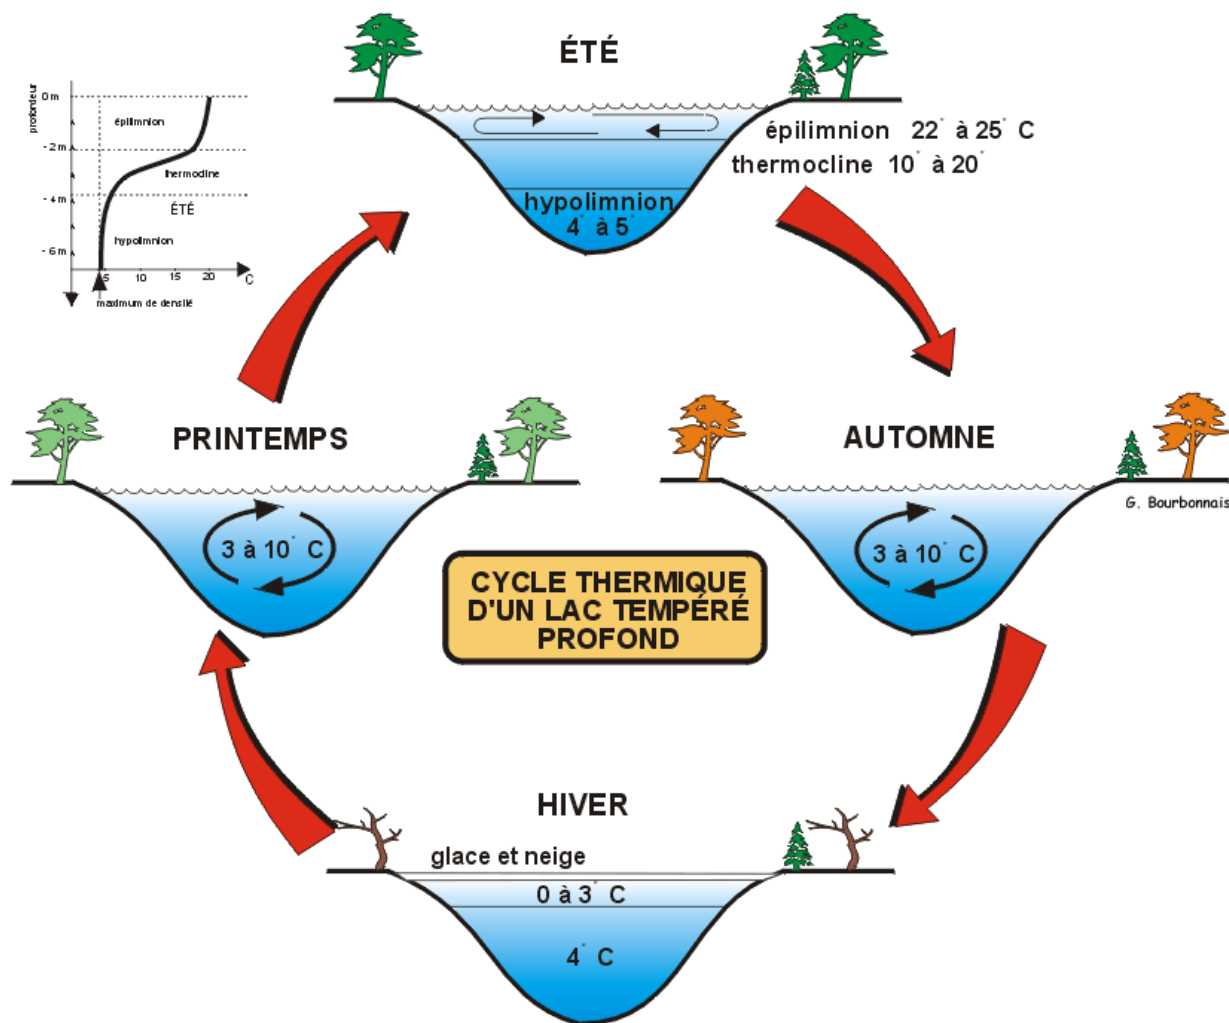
profondeur
0 m
épilimnion
- 2 m
thermocline
- 4 m
ÉTÉ
hypolimnion
- 6 m
5
10
15
20
°C
maximum de densité

ÉTÉ
épilimnion 22° à 25° C
thermocline 10° à 20°
hypolimnion
4° à 5°

PRINTEMPS
3 à 10° C

AUTOMNE
G. Bourbonnais
3 à 10° C

CYCLE THERMIQUE D'UN LAC TEMPÉRÉ PROFOND

HIVER
glace et neige
0 à 3° C
4° C